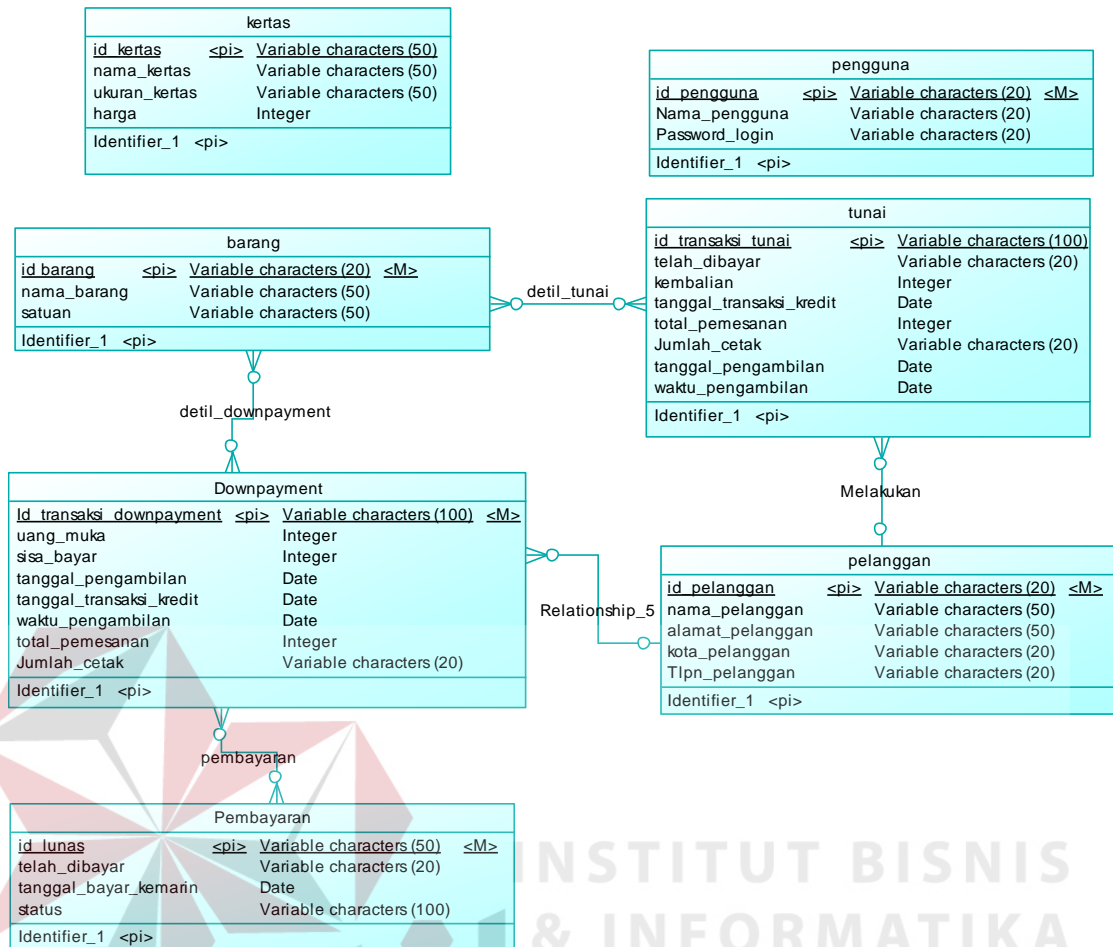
kertas

| id_kertas | <pi> | Variable characters (50) |
|---|---|---|
| nama_kertas | | Variable characters (50) |
| ukuran_kertas | | Variable characters (50) |
| harga | | Integer |

Identifier_1 <pi>

pengguna

| id_pengguna | <pi> | Variable characters (20) | <M> |
|---|---|---|---|
| Nama_pengguna | | Variable characters (20) | |
| Password_login | | Variable characters (20) | |

Identifier_1 <pi>

tunai

| id_transaksi_tunai | <pi> | Variable characters (100) |
|---|---|---|
| telah_dibayar | | Variable characters (20) |
| kembalian | | Integer |
| tanggal_transaksi_kredit | | Date |
| total_pemesanan | | Integer |
| Jumlah_cetak | | Variable characters (20) |
| tanggal_pengambilan | | Date |
| waktu_pengambilan | | Date |

Identifier_1 <pi>

barang

| id barang | <pi> | Variable characters (20) | <M> |
|---|---|---|---|
| nama_barang | | Variable characters (50) | |
| satuan | | Variable characters (50) | |

Identifier_1 <pi>

detil_tunai

detil_downpayment

Melakukan

Downpayment

| Id_transaksi_downpayment | <pi> | Variable characters (100) | <M> |
|---|---|---|---|
| uang_muka | | Integer | |
| sisa_bayar | | Integer | |
| tanggal_pengambilan | | Date | |
| tanggal_transaksi_kredit | | Date | |
| waktu_pengambilan | | Date | |
| total_pemesanan | | Integer | |
| Jumlah_cetak | | Variable characters (20) | |

Identifier_1 <pi>

Relationship_5

pelanggan

| id_pelanggan | <pi> | Variable characters (20) | <M> |
|---|---|---|---|
| nama_pelanggan | | Variable characters (50) | |
| alamat_pelanggan | | Variable characters (50) | |
| kota_pelanggan | | Variable characters (20) | |
| Tlpn_pelanggan | | Variable characters (20) | |

Identifier_1 <pi>

pembayaran

Pembayaran

| id_lunas | <pi> | Variable characters (50) | <M> |
|---|---|---|---|
| telah_dibayar | | Variable characters (20) | |
| tanggal_bayar_kemarin | | Date | |
| status | | Variable characters (100) | |

Identifier_1 <pi>

INSTITUT BISNIS & INFORMATIKA